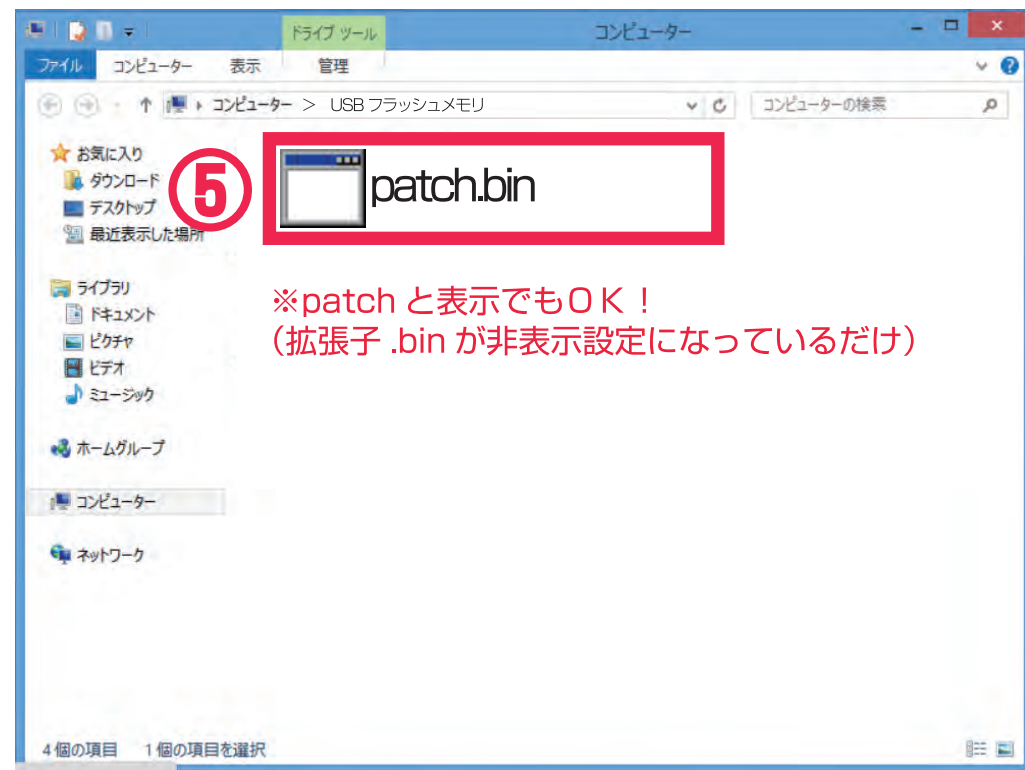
ドライブ ツール
コンピューター
ファイル
コンピューター
表示
管理

コンピューター > USB フラッシュメモリ
コンピューターの検索

お気に入り
ダウンロード
デスクトップ
最近表示した場所

ライブラリ
ドキュメント
ピクチャ
ビデオ
ミュージック

ホームグループ

コンピューター

ネットワーク

⑤
patch.bin

※patch と表示でもＯＫ！
（拡張子 .bin が非表示設定になっているだけ）

4 個の項目　1 個の項目を選択